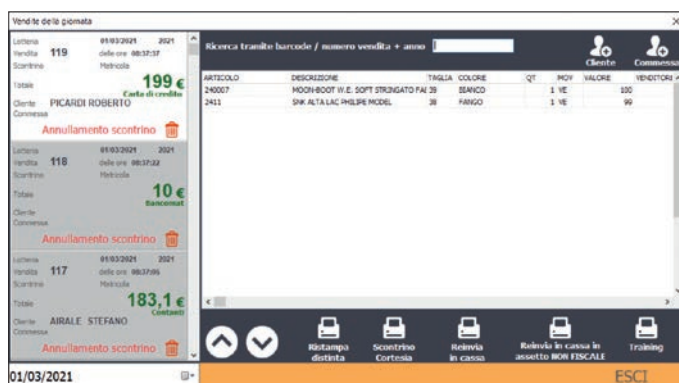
Vendite della giornata

Lotteria 01/03/2021 2021
Vendita 119 delle ore 00:37:37
Scontrino Matricola
Totale 199 €
Carta di credito
Cliente PICARDI ROBERTO
Commessa
Annullamento scontrino

Lotteria 01/03/2021 2021
Vendita 118 delle ore 00:37:22
Scontrino Matricola
Totale 10 €
Bancomat
Cliente
Commessa
Annullamento scontrino

Lotteria 01/03/2021 2021
Vendita 117 delle ore 00:37:06
Scontrino Matricola
Totale 183,1 €
Contanti
Cliente AIRALE STEFANO
Commessa
Annullamento scontrino

01/03/2021

Ricerca tramite barcode / numero vendita + anno

Cliente
Commessa

| ARTICOLO | DESCRIZIONE | TAGLIA | COLORE | QT | MOV | VALORE | VENDITORE |
|---|---|---|---|---|---|---|---|
| 240007 | MOON-BOOT W.E. SOFT STRINGATO FAI | 39 | BIANCO | 1 | VE | 100 | |
| 2411 | SNK ALTA LAC PHILIPE MODEL | 38 | FANGO | 1 | VE | 99 | |

Ristampa distinta
Scontrino Cortesia
Reinvia in cassa
Reinvia in cassa in assetto NON FISCALE
Training

ESCI